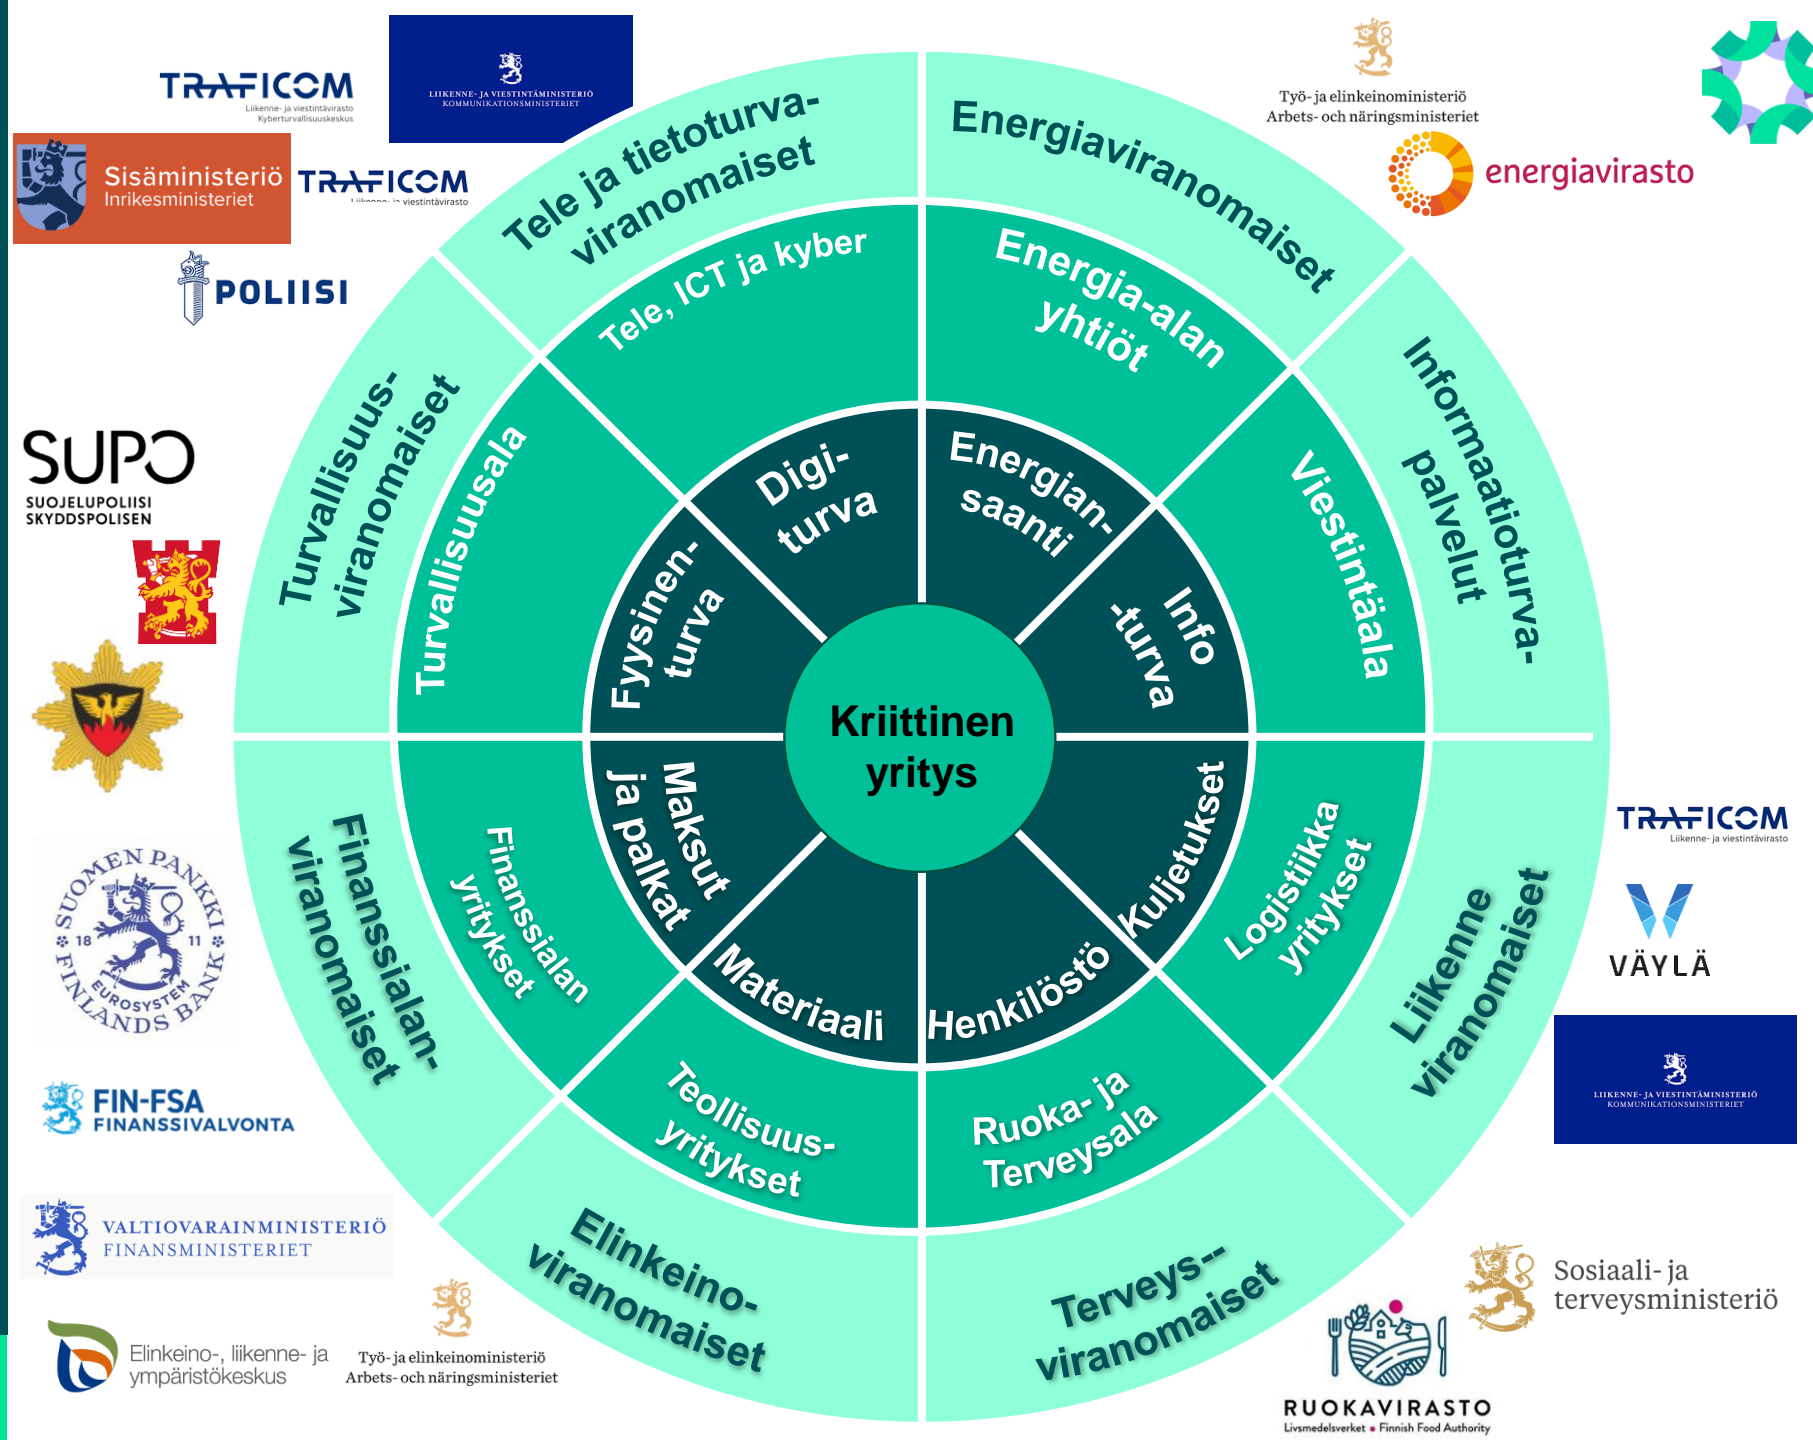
TRAFICOM
Liikenne- ja viestintävirasto
Kyberturvallisuuskeskus

LIIKENNE- JA VIESTINTÄMINISTERIÖ
KOMMUNIKATIONSMINISTERIET

Sisäministeriö
Inrikesministeriet

TRAFICOM
Liikenne- ja viestintävirasto

POLIISI

Työ- ja elinkeinoministeriö
Arbets- och näringsministeriet

energiavirasto

SUPO
SUOJELUPOLIISI
SKYDDSPOLISEN

Tele ja tietoturva-viranomaiset

Energiaviranomaiset

Tele, ICT ja kyber

Energia-alan yhtiöt

Turvallisuus-viranomaiset

Turvallisuusala

Digi-turva

Energian-saanti

Viestintäala

Informaatioturva-palvelut

Fyysinen-turva

Info-turva

Kriittinen yritys

Maksut ja palkat

Kuljetukset

Materiaali

Henkilöstö

Finanssialan-viranomaiset

Finanssialan yritykset

Logistiikka yritykset

Liikenne viranomaiset

Teollisuus-yritykset

Ruoka- ja Terveysala

Elinkeino-viranomaiset

Terveys--viranomaiset

TRAFICOM
Liikenne- ja viestintävirasto

VÄYLÄ

LIIKENNE- JA VIESTINTÄMINISTERIÖ
KOMMUNIKATIONSMINISTERIET

SUOMEN PANKKI
18 11
EUROSYSTEM
FINLANDS BANK

FIN-FSA
FINANSSIVALVONTA

VALTIOVARAINMINISTERIÖ
FINANSMINISTERIET

Elinkeino-, liikenne- ja ympäristökeskus

Työ- ja elinkeinoministeriö
Arbets- och näringsministeriet

Sosiaali- ja terveysministeriö

RUOKAVIRASTO
Livsmedelsverket • Finnish Food Authority